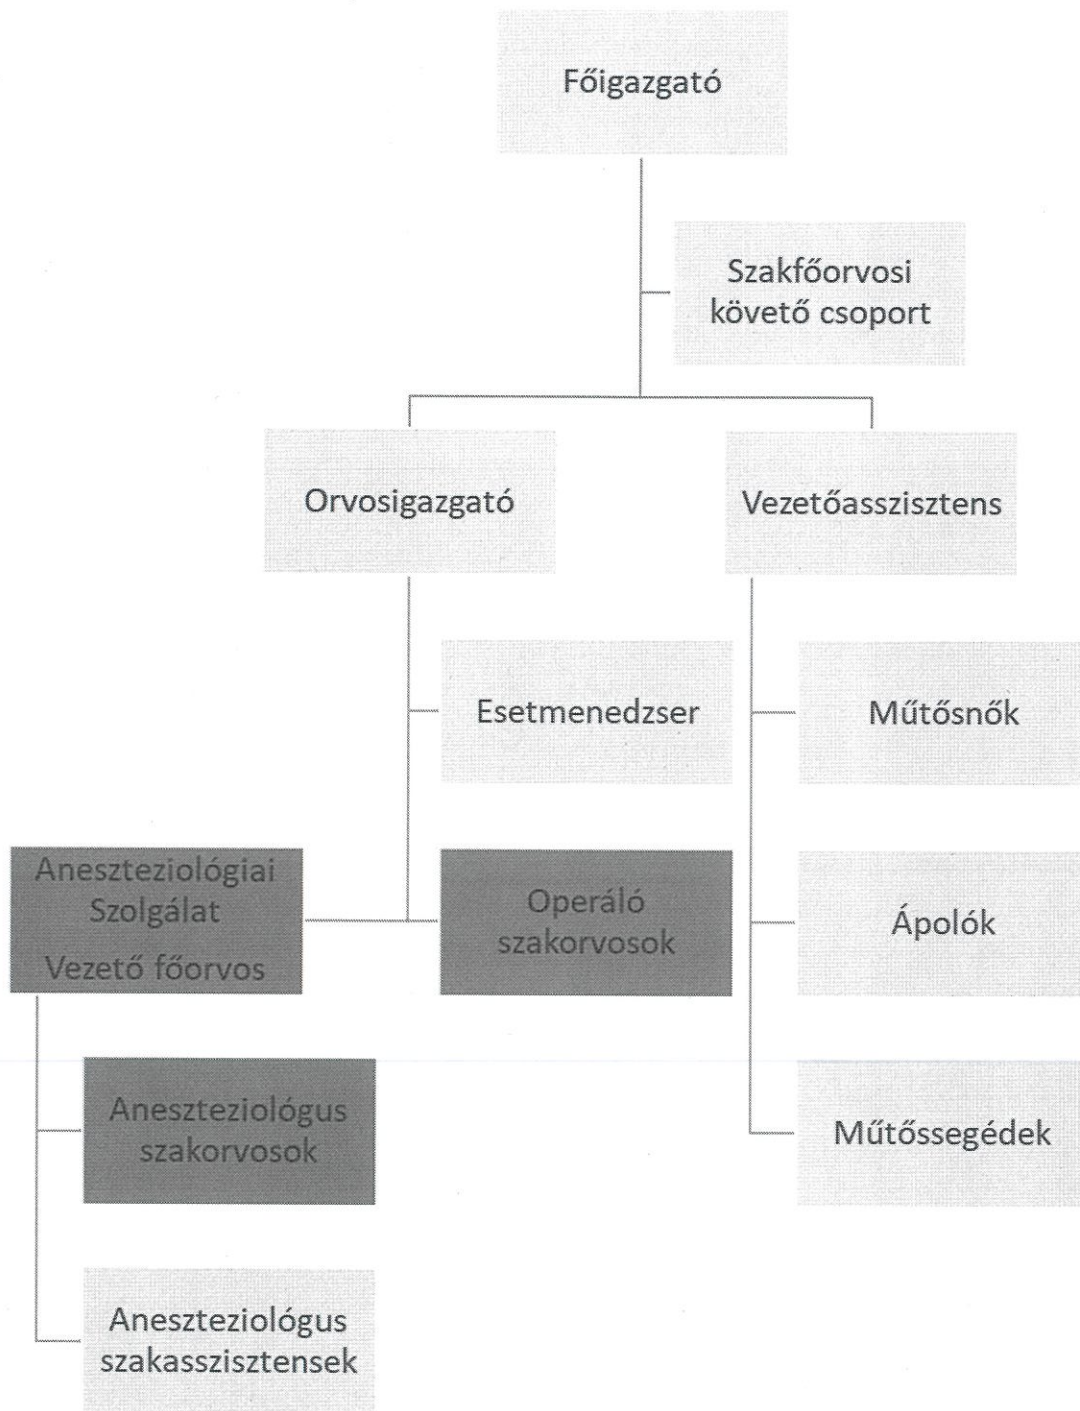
Főigazgató

Szakfőorvosi követő csoport

Orvosigazgató

Vezetőasszisztens

Esetmenedzser

Műtősnők

Aneszteziológiai Szolgálat Vezető főorvos

Operáló szakorvosok

Ápolók

Aneszteziológus szakorvosok

Műtőssegédek

Aneszteziológus szakasszisztensek